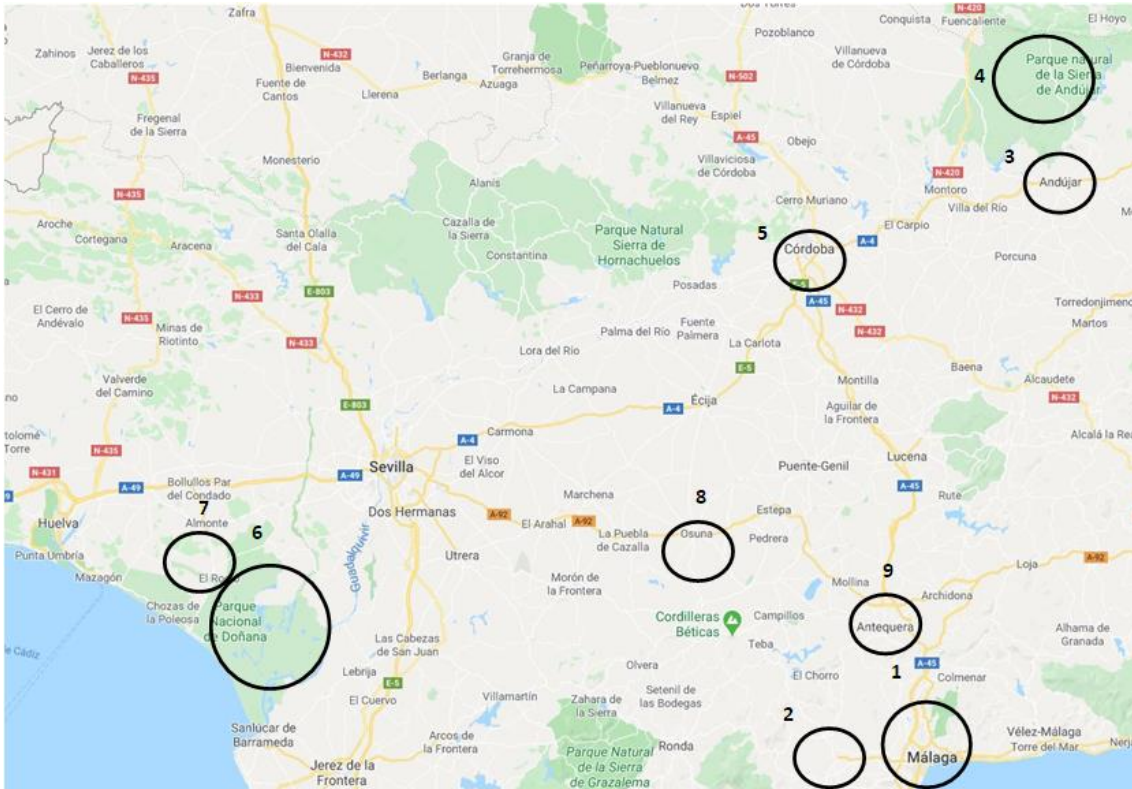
Zafra
Zahinos
Jerez de los Caballeros
N-435
N-432
Bienvenida
Fuente de Cantos
Berlanga
Granja de Torrehermosa
Azuaga
Llerena
Peñarroya-Pueblonuevo
Belmez
Pozoblanco
N-502
Villanueva de Córdoba
Conquista
N-420
Fuencaliente
El Hoyo
Parque natural de la Sierra de Andújar
4
Fregenal de la Sierra
Monesterio
Villanueva del Rey
Espiel
A-45
Obejo
Villaviciosa de Córdoba
N-420
Montoro
3
Andújar
Villa del Río
N-435
Alanís
Cazalla de la Sierra
Constantina
Parque Natural Sierra de Hornachuelos
Cerro Muriano
El Carpio
5
Córdoba
A-4
Porcuna
Aroche
Cortegaria
Aracena
Santa Olalla del Cala
E-803
N-433
Posadas
A-45
N-432
N-432
Torredonjimeno
Martos
El Cerro de Andévalo
N-435
Minas de Riotinto
N-433
Palma del Río
Fuente Palmera
La Carlota
Lora del Río
E-5
Baena
Valverde del Camino
La Campana
A-4
Écija
Montilla
Aguilar de la Frontera
Alcaudete
N-432
tolomé Torre
N-435
E-803
A-4
Carmona
Alcalá la Rea
N-431
A-49
Bollullos Par del Condado
A-49
Sevilla
El Viso del Alcor
Puente-Genil
Lucena
A-45
Rute
Huelva
7
Almonte
6
Dos Hermanas
A-92
El Arahal
A-92
Marchena
8
La Puebla de Cazalla
Osuna
Estepa
Pedrera
A-92
Punta Umbría
Mazagón
El Rocío
Utrera
Guadalquivir
Morón de la Frontera
Mollina
9
Loja
Archidona
Chozas de la Poleosa
Parque Nacional de Doñana
Cordilleras Béticas
Campillos
Antequera
Alhama de Granada
Cádiz
Las Cabezas de San Juan
Teba
A-45
Lebrija
E-5
Olvera
El Chorro
1
Colmenar
El Cuervo
Villamartín
Zahara de la Sierra
Setenil de las Bodegas
2
Vélez-Málaga
Torre del Mar
Nerja
Sanlúcar de Barrameda
Arcos de la Frontera
Parque Natural de la Sierra de Grazalema
Ronda
Málaga
Jerez de la Frontera